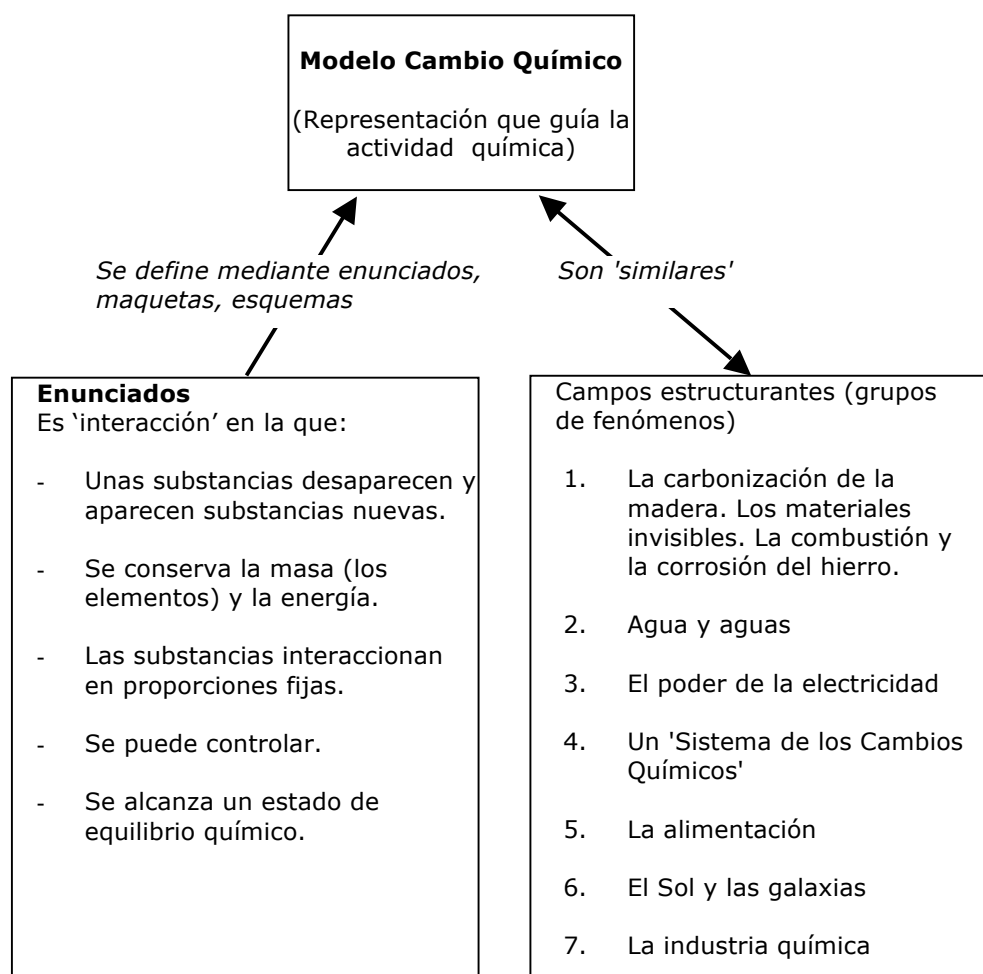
**Modelo Cambio Químico**

(Representación que guía la actividad química)

*Se define mediante enunciados, maquetas, esquemas*

*Son 'similares'*

**Enunciados**
Es 'interacción' en la que:

- Unas substancias desaparecen y aparecen substancias nuevas.
- Se conserva la masa (los elementos) y la energía.
- Las substancias interaccionan en proporciones fijas.
- Se puede controlar.
- Se alcanza un estado de equilibrio químico.

Campos estructurantes (grupos de fenómenos)

1. La carbonización de la madera. Los materiales invisibles. La combustión y la corrosión del hierro.
2. Agua y aguas
3. El poder de la electricidad
4. Un 'Sistema de los Cambios Químicos'
5. La alimentación
6. El Sol y las galaxias
7. La industria química